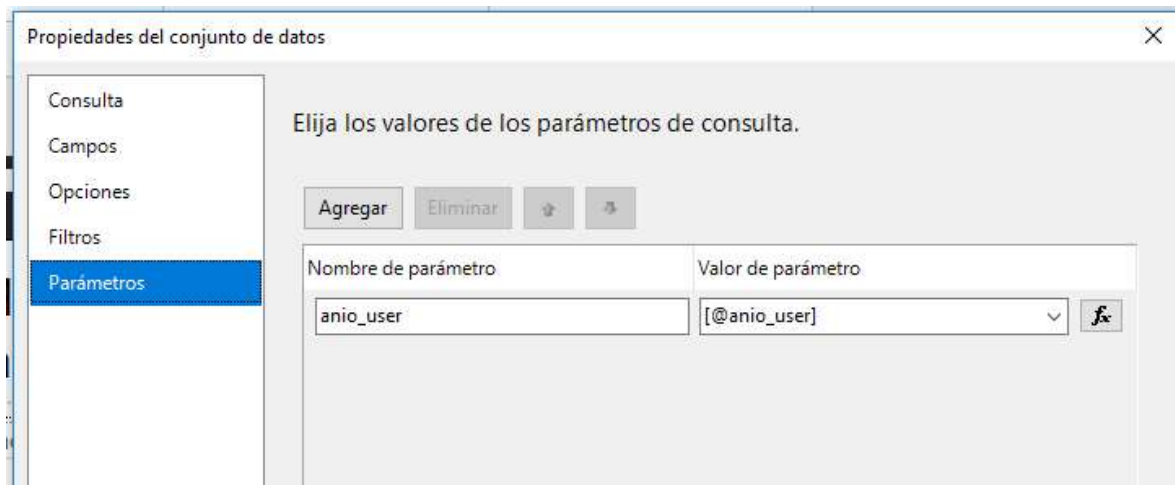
Propiedades del conjunto de datos

×

Consulta
Campos
Opciones
Filtros
Parámetros

Elija los valores de los parámetros de consulta.

Agregar Eliminar

| Nombre de parámetro | Valor de parámetro |
|---|---|
| anio_user | [@anio_user] |

$f_x$